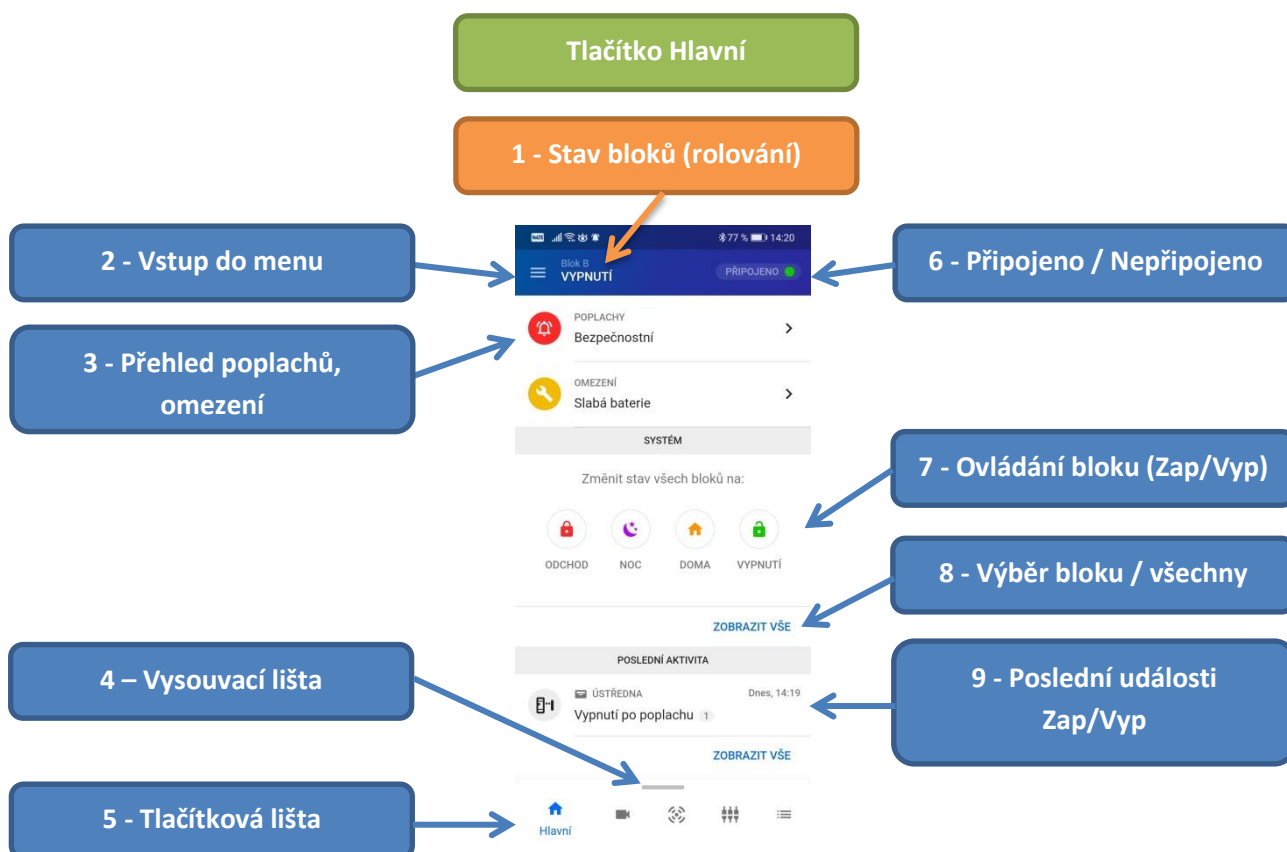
Tlačítko Hlavní

1 - Stav bloků (rolování)

2 - Vstup do menu

6 - Připojeno / Nepřipojeno

77 % 14:20

Blok B
VYPNUTÍ

PŘIPOJENO

3 - Přehled poplachů, omezení

POPLACHY
Bezpečnostní

OMEZENÍ
Slabá baterie

SYSTÉM

Změnit stav všech bloků na:

7 - Ovládání bloku (Zap/Vyp)

ODCHOD NOC DOMA VYPNUTÍ

8 - Výběr bloku / všechny

ZOBRAZIT VŠE

POSLEDNÍ AKTIVITA

4 – Vysouvací lišta

ÚSTŘEDNA Dnes, 14:19
Vypnutí po poplachu 1

9 - Poslední události Zap/Vyp

ZOBRAZIT VŠE

5 - Tlačítková lišta

Hlavní